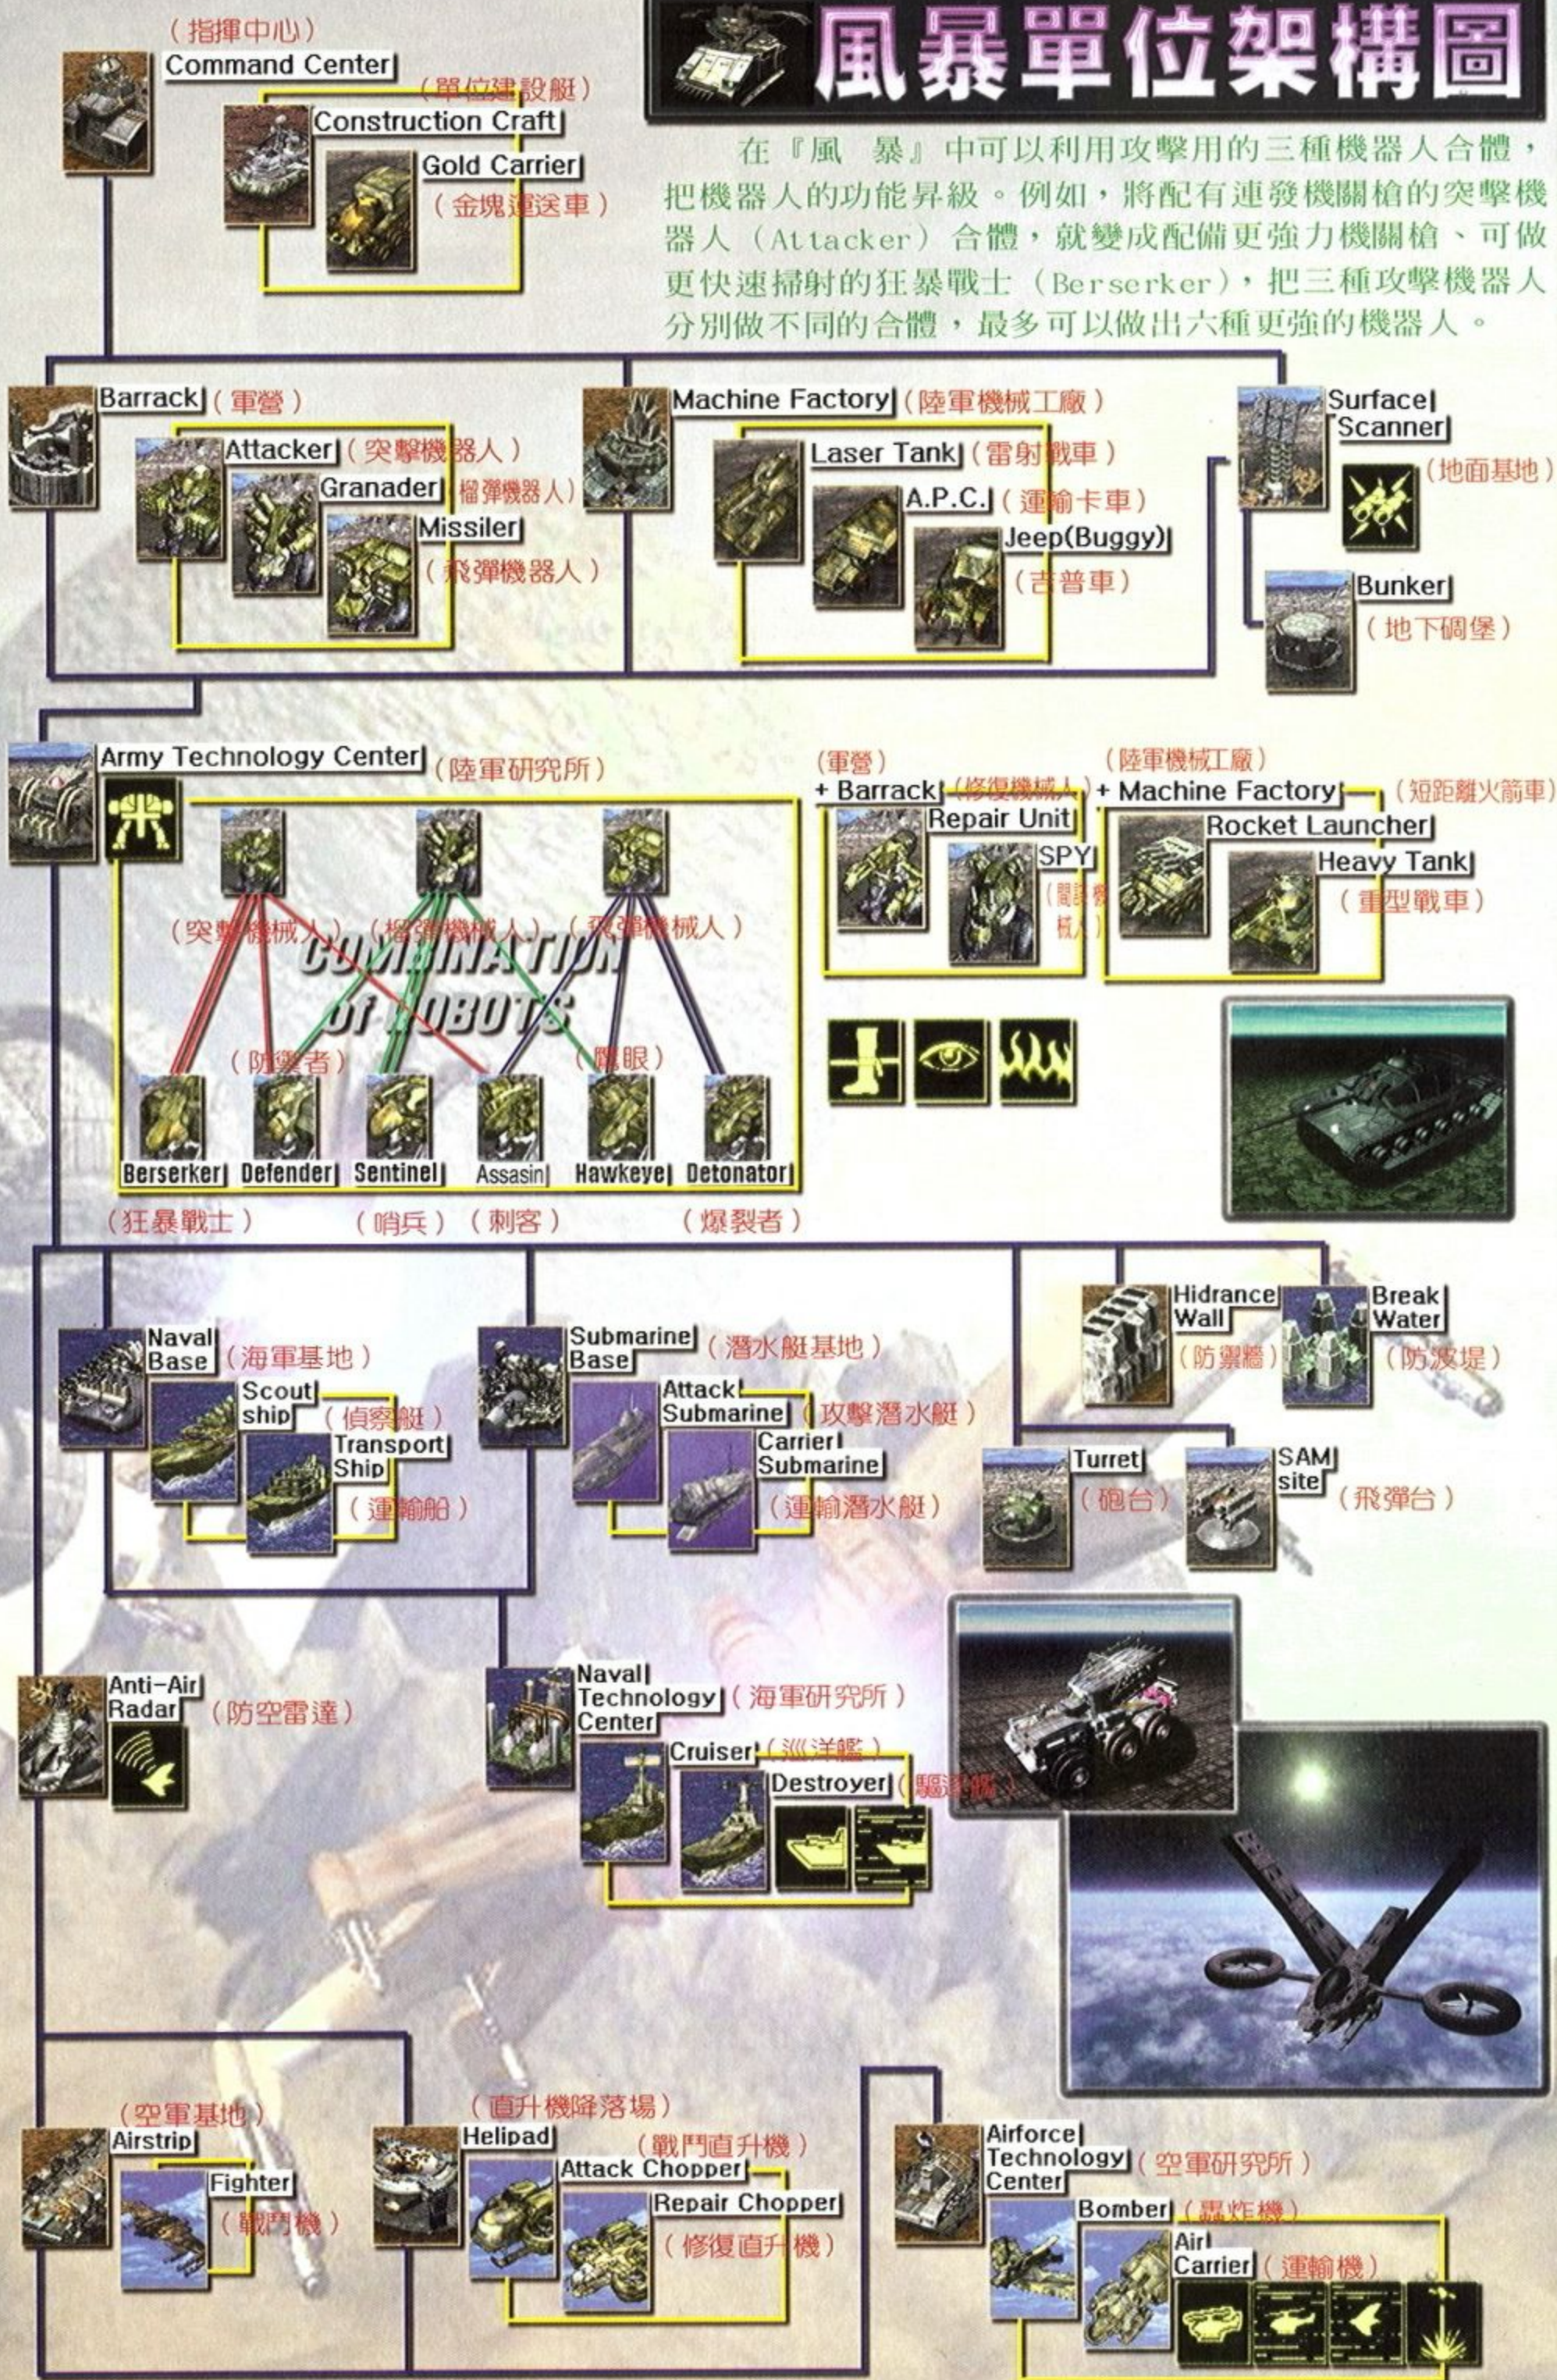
風暴單位架構圖

在『風 暴』中可以利用攻擊用的三種機器人合體，把機器人的功能昇級。例如，將配有連發機關槍的突擊機器人（Attacker）合體，就變成配備更強力機關槍、可做更快速掃射的狂暴戰士（Berserker），把三種攻擊機器人分別做不同的合體，最多可以做出六種更強的機器人。

（指揮中心）
Command Center
（單位建設艇）
Construction Craft
Gold Carrier
（金塊運送車）

Barrack（軍營）
Attacker（突擊機器人）
Granader（榴彈機器人）
Missiler
（飛彈機器人）

Machine Factory（陸軍機械工廠）
Laser Tank（雷射戰車）
A.P.C.（運輸卡車）
Jeep(Buggy)
（吉普車）

Surface Scanner
（地面基地）
Bunker
（地下碉堡）

Army Technology Center（陸軍研究所）
（突擊機械人）（榴彈機械人）（飛彈機械人）
COMBINATION of ROBOTS
（防禦者）
（鷹眼）
Berserker Defender Sentinel Assasin Hawkeye Detonator
（狂暴戰士）（哨兵）（刺客）（爆裂者）

（軍營）
+ Barrack（修復機械人）
Repair Unit
SPY
（間諜機械人）
（陸軍機械工廠）
+ Machine Factory（短距離火箭車）
Rocket Launcher
Heavy Tank
（重型戰車）

Naval Base（海軍基地）
Scout ship（偵察艇）
Transport Ship
（運輸船）

Submarine Base（潛水艇基地）
Attack Submarine（攻擊潛水艇）
Carrier Submarine
（運輸潛水艇）

Hidrance Wall
（防禦牆）
Break Water
（防波堤）
Turret
（砲台）
SAM site（飛彈台）

Anti-Air Radar（防空雷達）

Naval Technology Center（海軍研究所）
Cruiser（巡洋艦）
Destroyer（驅逐艦）

（空軍基地）
Airstrip
Fighter
（戰鬥機）

（直升機降落場）
Helipad
（戰鬥直升機）
Attack Chopper
Repair Chopper
（修復直升機）

Airforce Technology Center（空軍研究所）
Bomber（轟炸機）
Air Carrier（運輸機）